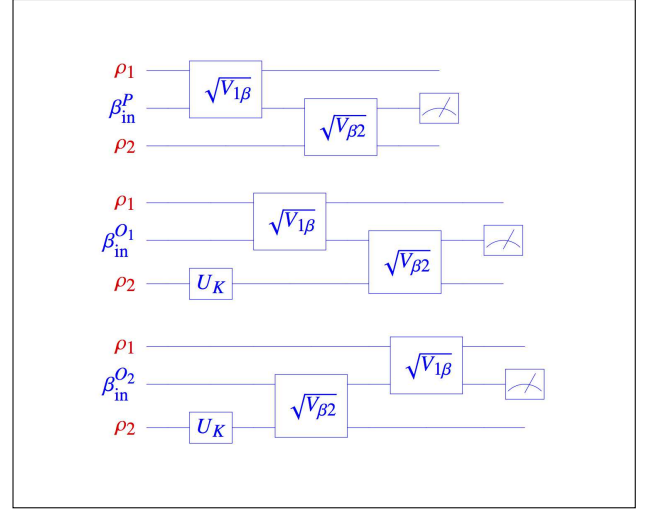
$\rho_1$
$\beta_{\text{in}}^{P}$
$\rho_2$
$\sqrt{V_{1\beta}}$
$\sqrt{V_{\beta 2}}$

$\rho_1$
$\beta_{\text{in}}^{O_1}$
$\rho_2$
$U_K$
$\sqrt{V_{1\beta}}$
$\sqrt{V_{\beta 2}}$

$\rho_1$
$\beta_{\text{in}}^{O_2}$
$\rho_2$
$U_K$
$\sqrt{V_{\beta 2}}$
$\sqrt{V_{1\beta}}$